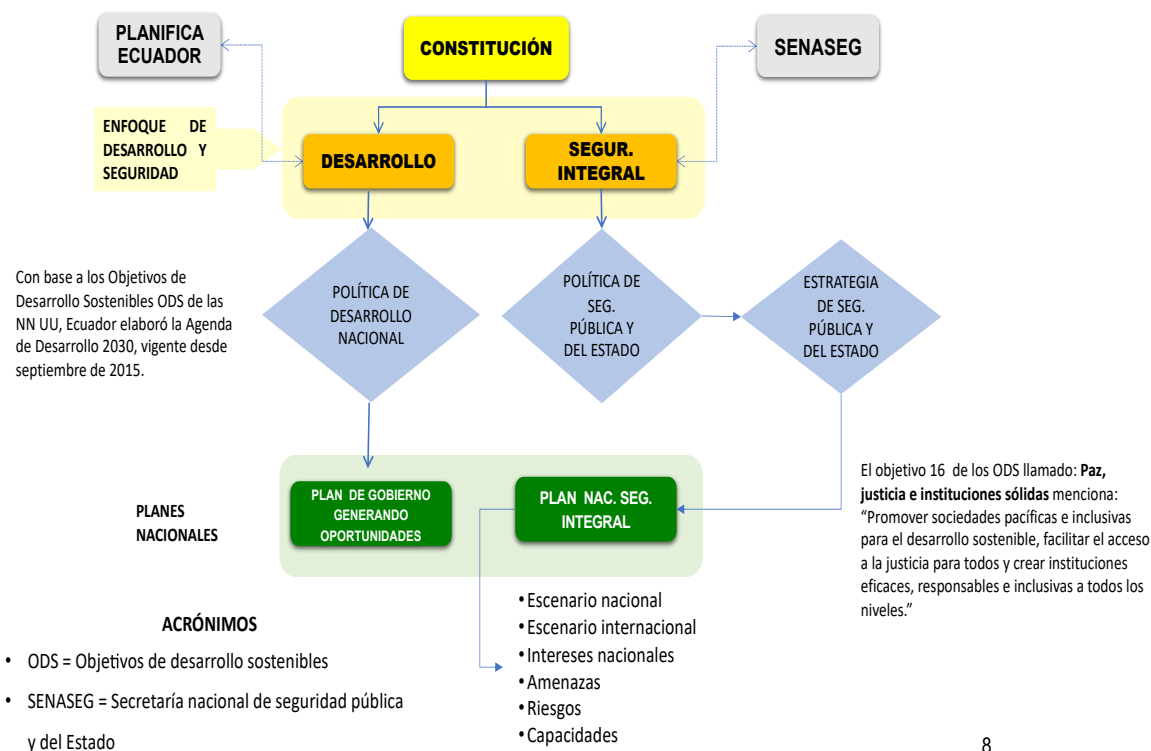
PLANIFICA ECUADOR

CONSTITUCIÓN

SENASEG

ENFOQUE DE DESARROLLO Y SEGURIDAD

DESARROLLO

SEGUR. INTEGRAL

Con base a los Objetivos de Desarrollo Sostenibles ODS de las NN UU, Ecuador elaboró la Agenda de Desarrollo 2030, vigente desde septiembre de 2015.

POLÍTICA DE DESARROLLO NACIONAL

POLÍTICA DE SEG. PÚBLICA Y DEL ESTADO

ESTRATEGIA DE SEG. PÚBLICA Y DEL ESTADO

El objetivo 16 de los ODS llamado: **Paz, justicia e instituciones sólidas** menciona: "Promover sociedades pacíficas e inclusivas para el desarrollo sostenible, facilitar el acceso a la justicia para todos y crear instituciones eficaces, responsables e inclusivas a todos los niveles."

PLANES NACIONALES

PLAN DE GOBIERNO GENERANDO OPORTUNIDADES

PLAN NAC. SEG. INTEGRAL

• Escenario nacional
• Escenario internacional
• Intereses nacionales
• Amenazas
• Riesgos
• Capacidades

ACRÓNIMOS

• ODS = Objetivos de desarrollo sostenibles
• SENASEG = Secretaría nacional de seguridad pública y del Estado

8